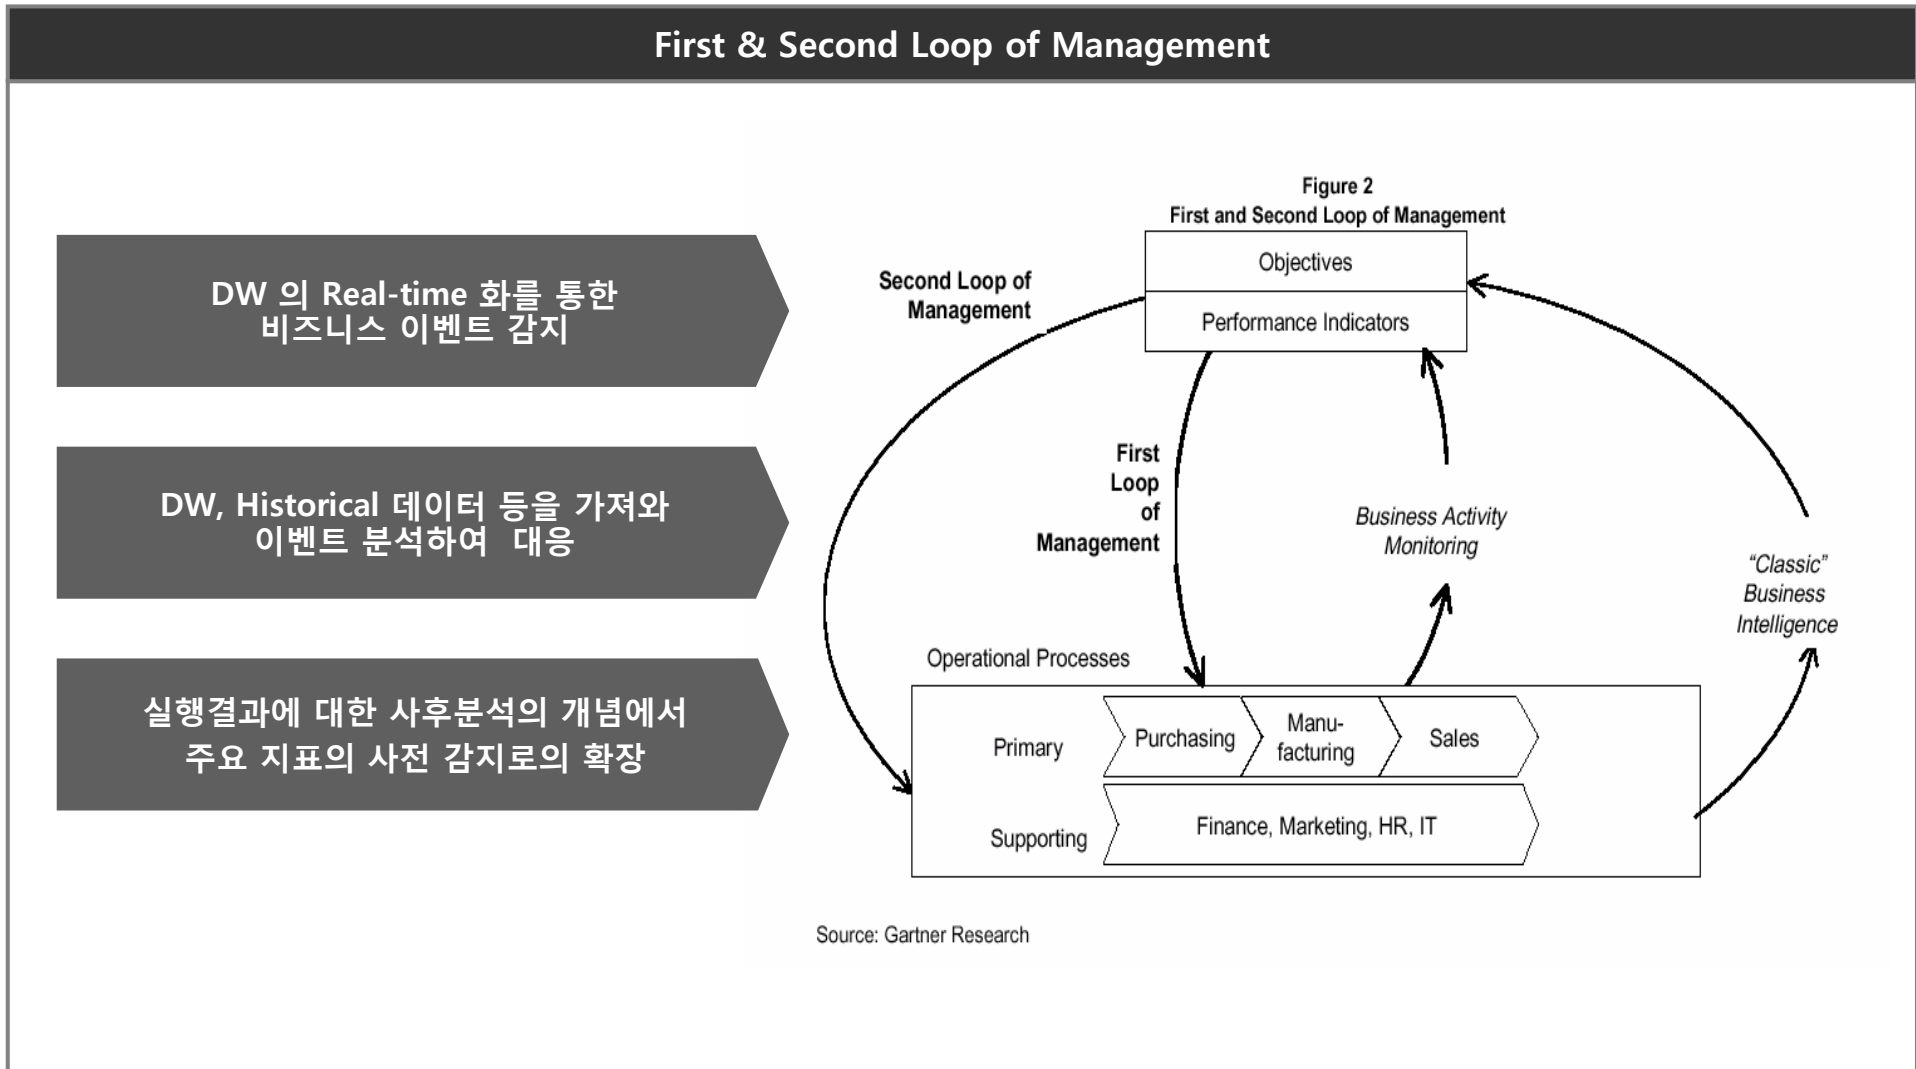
First & Second Loop of Management

DW 의 Real-time 화를 통한 비즈니스 이벤트 감지

DW, Historical 데이터 등을 가져와 이벤트 분석하여 대응

실행결과에 대한 사후분석의 개념에서 주요 지표의 사전 감지로의 확장

Figure 2
First and Second Loop of Management

Second Loop of Management

Objectives

Performance Indicators

First Loop of Management

Business Activity Monitoring

"Classic" Business Intelligence

Operational Processes

Primary

Purchasing

Manu-facturing

Sales

Supporting

Finance, Marketing, HR, IT

Source: Gartner Research